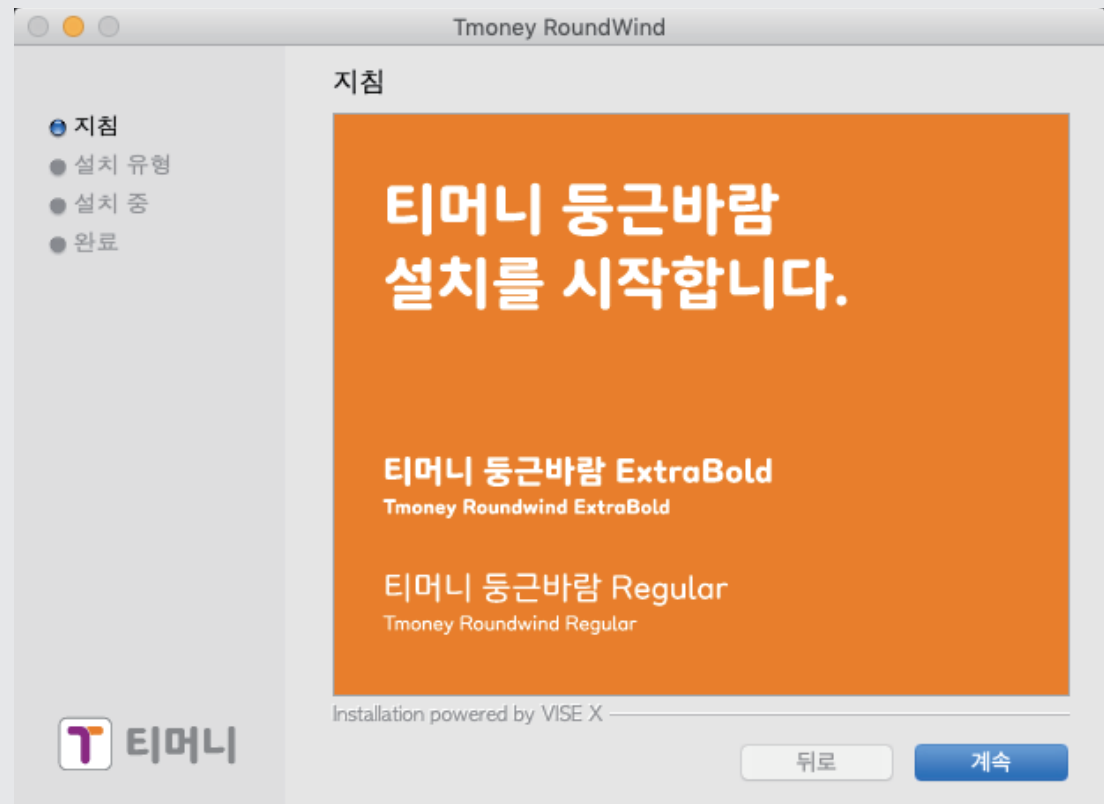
Tmoney RoundWind

지침

지침
설치 유형
설치 중
완료

티머니 둥근바람
설치를 시작합니다.

티머니 둥근바람 ExtraBold
Tmoney Roundwind ExtraBold

티머니 둥근바람 Regular
Tmoney Roundwind Regular

Installation powered by VISE X

T 티머니

뒤로
계속